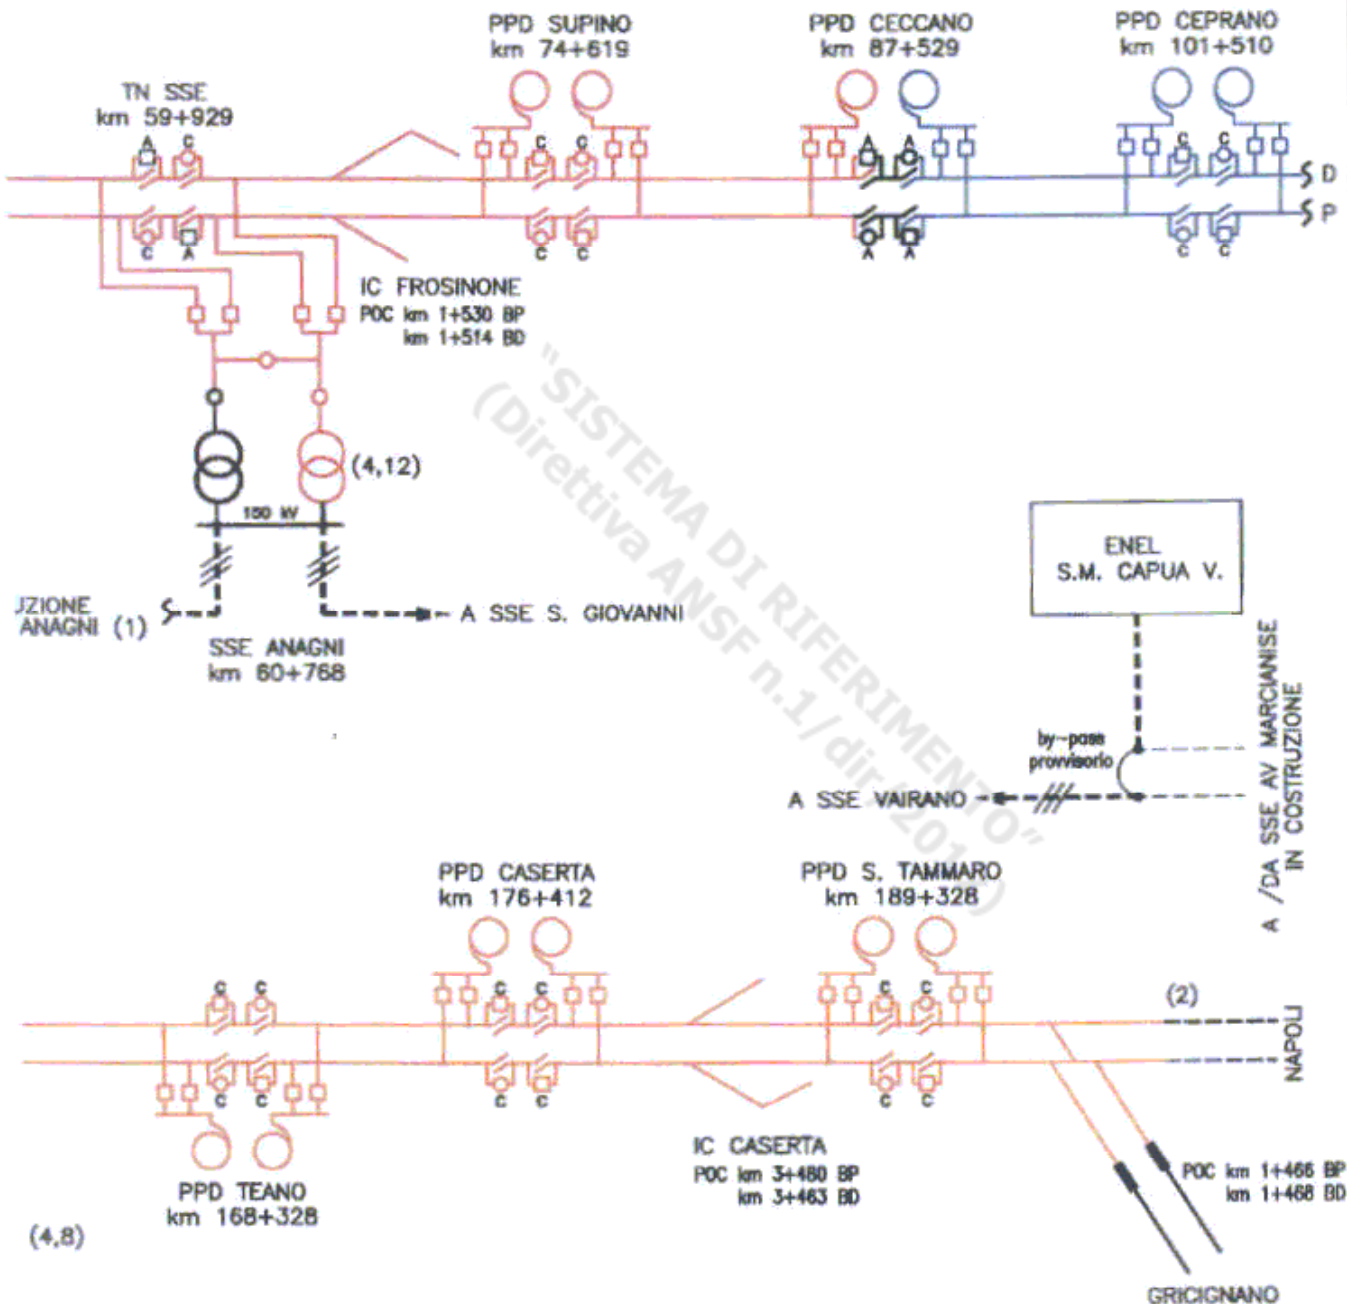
PPD SUPINO
km 74+619

PPD CECCANO
km 87+529

PPD CEPRANO
km 101+510

TN SSE
km 59+929

A C

C C C C A A C C

D
P

C A C C A A C C

IC FROSINONE
POC km 1+530 BP
km 1+514 BD

(4,12)

150 kV

JZIONE
ANAGNI (1)

A SSE S. GIOVANNI

SSE ANAGNI
km 60+768

ENEL
S.M. CAPUA V.

A /DA SSE AV MARCIANISE
IN COSTRUZIONE

by-pass
provvisorio

A SSE VAIRANO

"SISTEMA DI RIFERIMENTO"
(Direttiva ANSF n.1/dir 2012)

PPD CASERTA
km 176+412

PPD S. TAMMARO
km 189+328

C C C C C C
(2)

NAPOLI

C C C C C C

PPD TEANO
km 168+328

IC CASERTA
POC km 3+480 BP
km 3+463 BD

POC km 1+466 BP
km 1+468 BD

(4,8)

GRICIGNANO